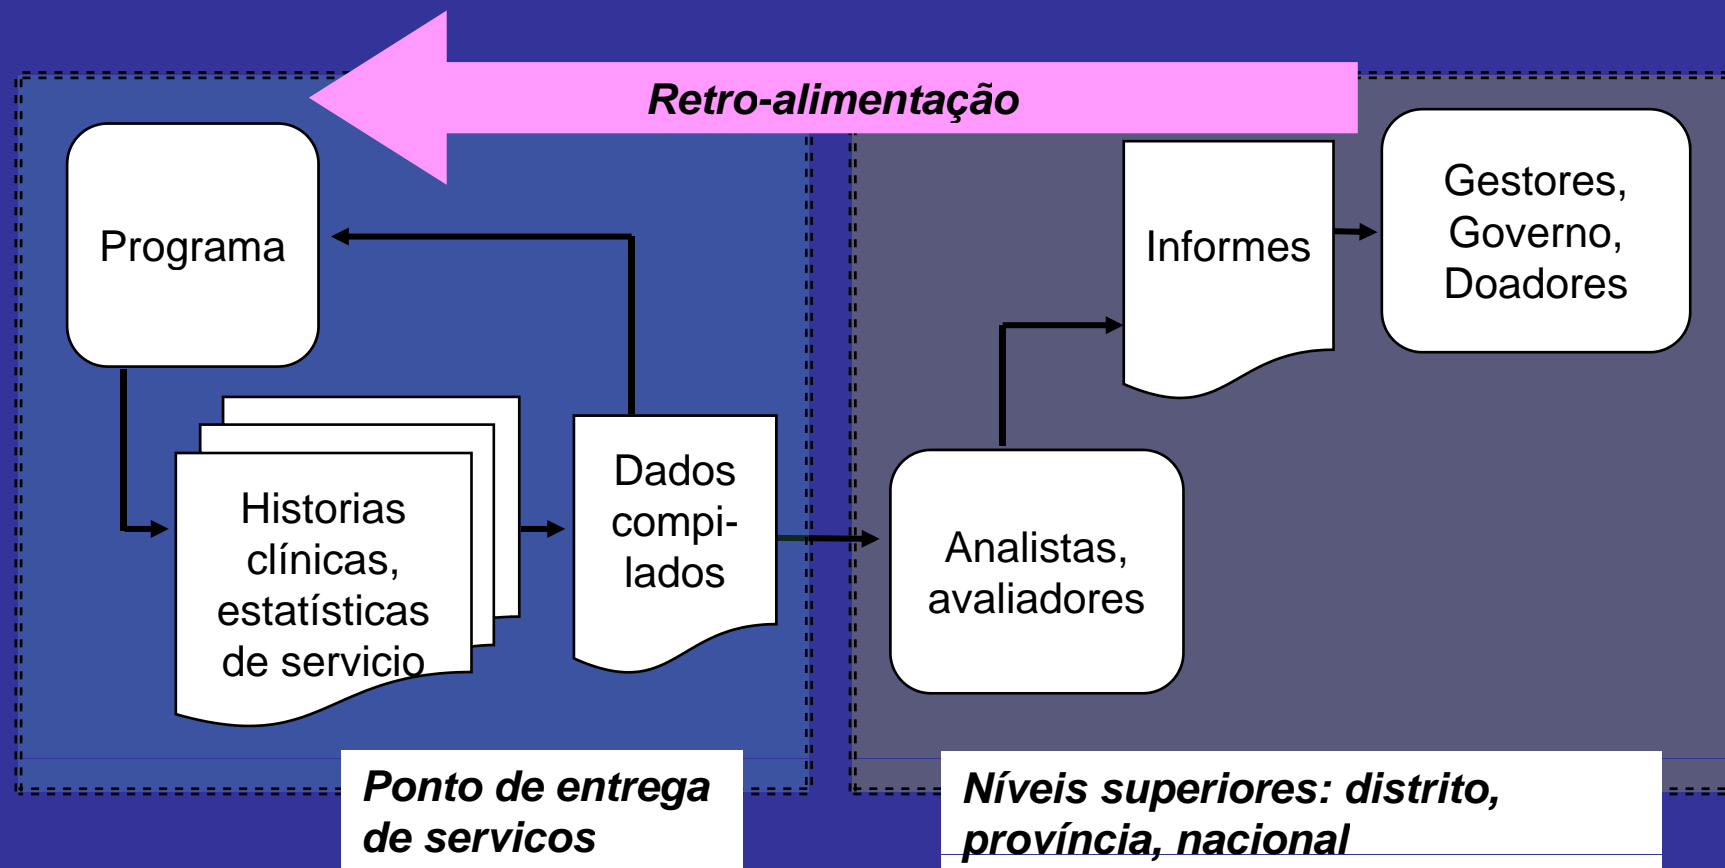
Retro-alimentação

Programa

Historias clínicas, estatísticas de servicio

Dados compi-lados

Informes

Gestores, Governo, Doadores

Analistas, avaliadores

Ponto de entrega de servicos

Níveis superiores: distrito, província, nacional